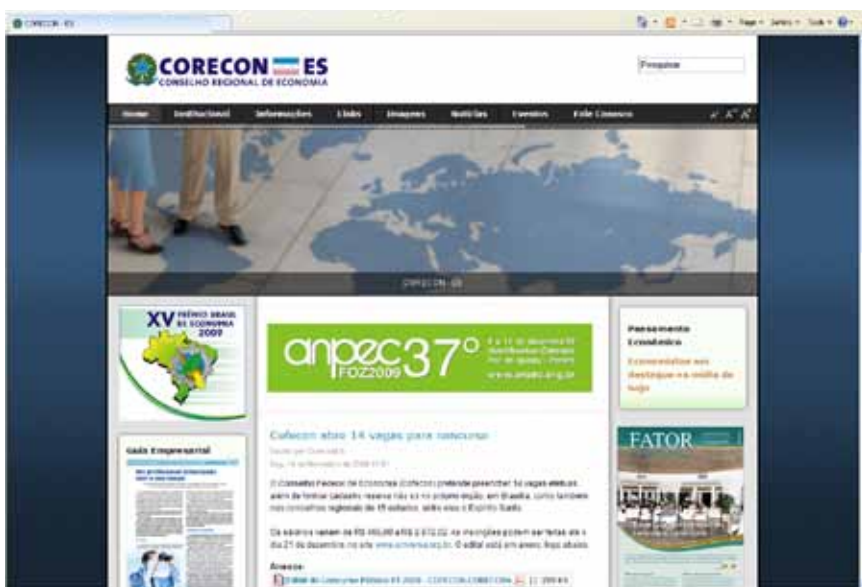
CORECON - ES

Page ▾ Safety ▾ Tools ▾

CORECON ES
CONSELHO REGIONAL DE ECONOMIA

Pesquisar

Home Institucional Informações Links Imagens Notícias Eventos Fale Conosco

CORECON - ES

XV PRÊMIO BRASIL DE ECONOMIA 2009

Guia Empresarial

anpec 37° FOZ2009

www.anpec.org.br

Pensamento Econômico

Economistas em destaque na mídia de hoje

FATOR

Cofecon abre 14 vagas para concurso

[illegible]

O Conselho Federal de Economia (Cofecon) pretende preencher 14 vagas efetivas, além de formar cadastro reserva não só no próprio órgão, em Brasília, como também nos conselhos regionais de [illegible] estados, entre eles o Espírito Santo.

Os salários variam de R$ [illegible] a R$ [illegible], as inscrições podem ser feitas até o dia 21 de dezembro no site www.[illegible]. O edital está em anexo, logo abaixo.

Anexos:

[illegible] CORECON-COFECON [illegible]